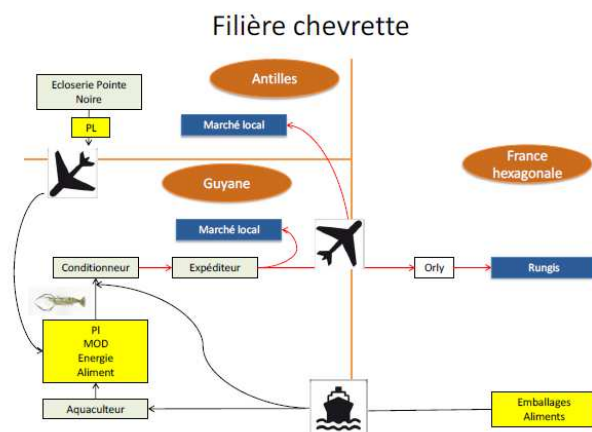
Filière chevrette

Ecloserie Pointe Noire

PL

Antilles

Marché local

Guyane

France hexagonale

Marché local

Conditionneur

Expéditeur

Orly

Rungis

PI
MOD
Energie
Aliment

Aquaculteur

Emballages
Aliments